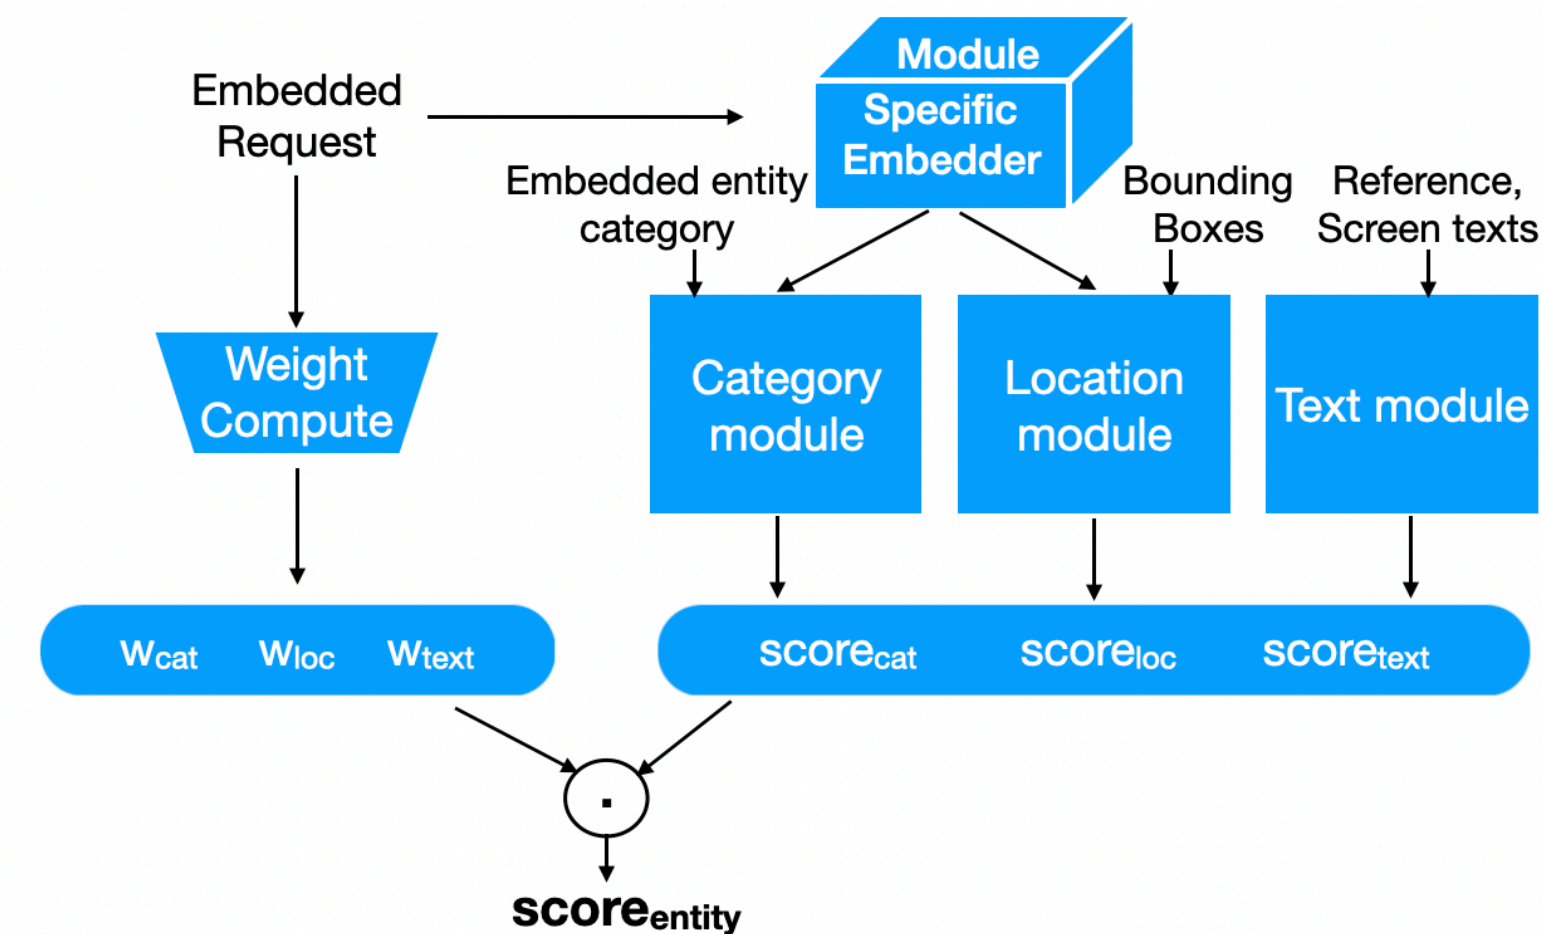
Embedded Request

Module Specific Embedder

Embedded entity category

Bounding Boxes

Reference, Screen texts

Weight Compute

Category module

Location module

Text module

$w_{cat}$ $w_{loc}$ $w_{text}$

$score_{cat}$ $score_{loc}$ $score_{text}$

$\cdot$

$score_{entity}$